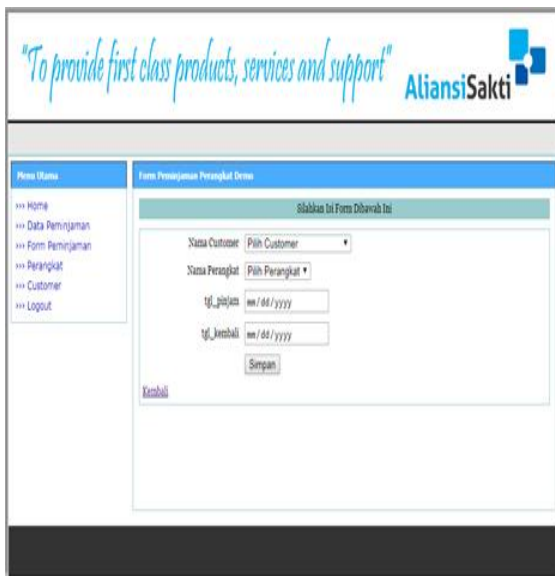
"To provide first class products, services and support"

AliansiSakti

Menu Utama

››› Home
››› Data Peminjaman
››› Form Peminjaman
››› Perangkat
››› Customer
››› Logout

Form Peminjaman Perangkat Demo

Silahkan Isi Form Dibawah Ini

Nama Customer Pilih Customer

Nama Perangkat Pilih Perangkat

tgl_pinjam mm / dd / yyyy

tgl_kembali mm / dd / yyyy

Simpan

Kembali